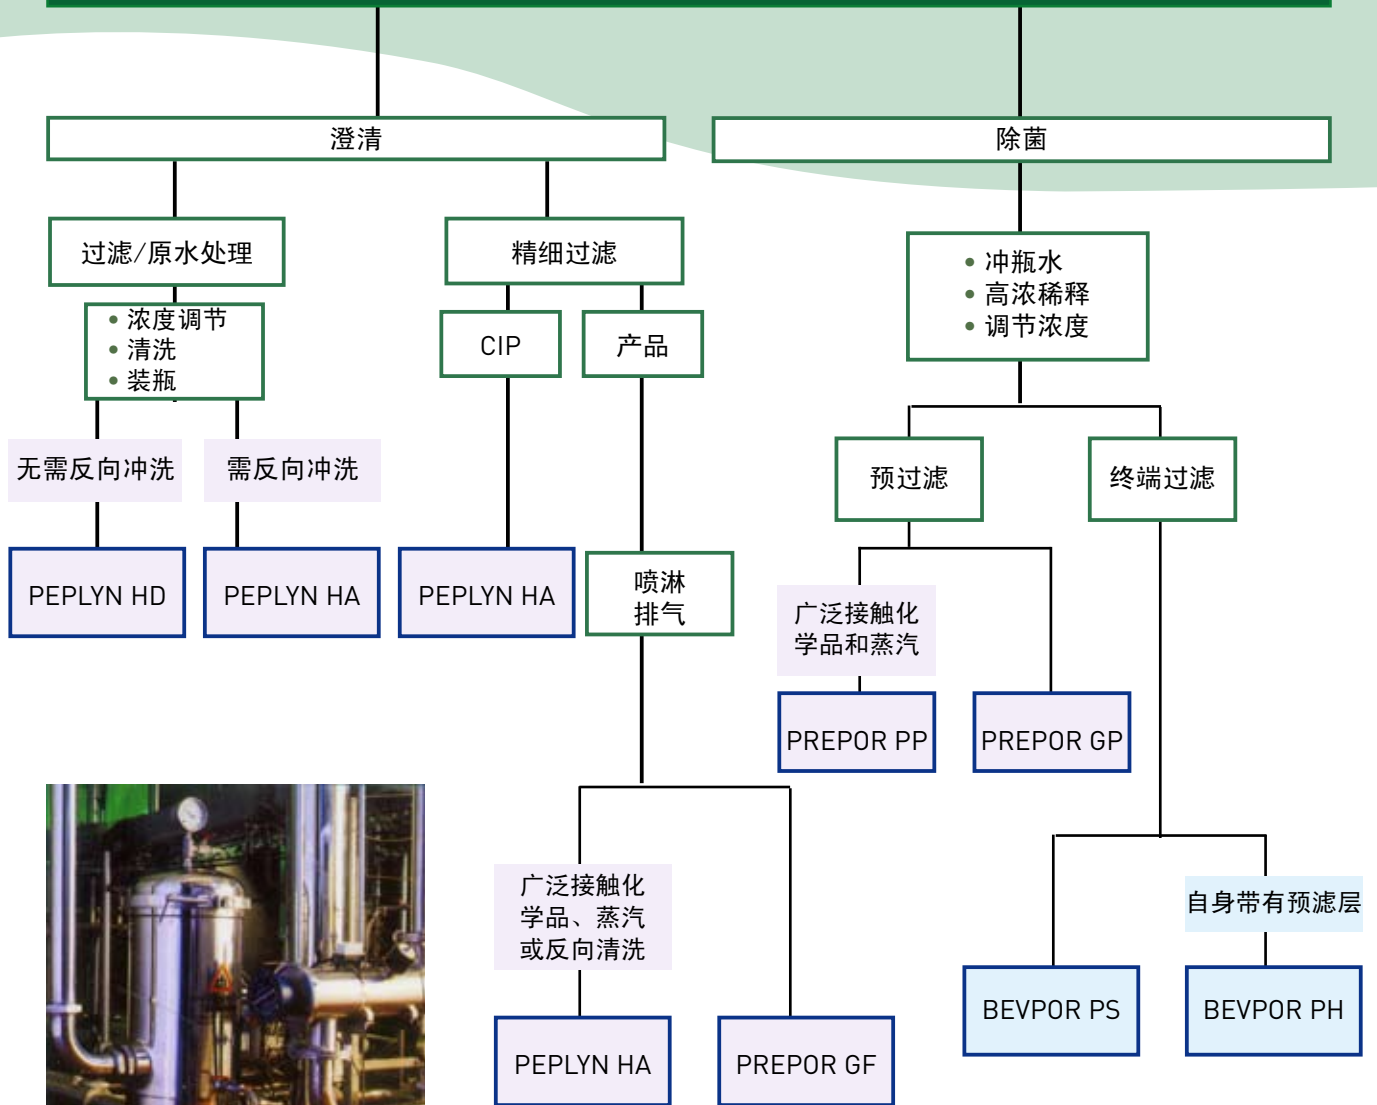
澄清

除菌

过滤/原水处理

• 浓度调节
• 清洗
• 装瓶

精细过滤

CIP

产品

• 冲瓶水
• 高浓稀释
• 调节浓度

无需反向冲洗

需反向冲洗

预过滤

终端过滤

PEPLYN HD

PEPLYN HA

PEPLYN HA

喷淋
排气

广泛接触化学品和蒸汽

PREPOR PP

PREPOR GP

广泛接触化学品、蒸汽或反向清洗

自身带有预滤层

BEVPOR PS

BEVPOR PH

PEPLYN HA

PREPOR GF